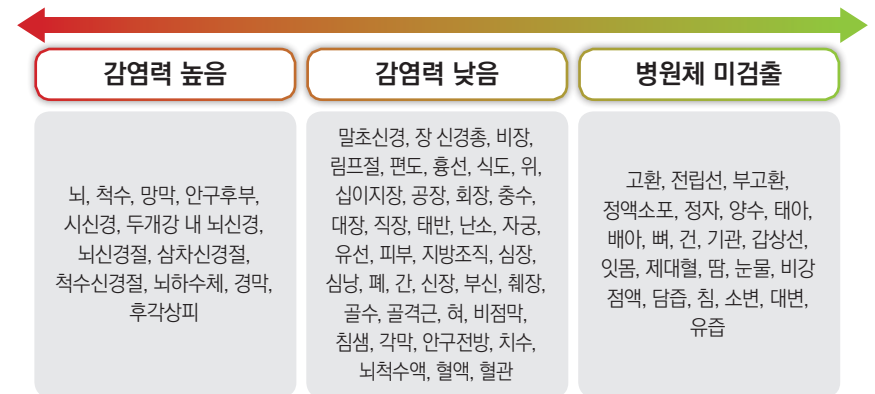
감염력 높음

뇌, 척수, 망막, 안구후부, 시신경, 두개강 내 뇌신경, 뇌신경절, 삼차신경절, 척수신경절, 뇌하수체, 경막, 후각상피

감염력 낮음

말초신경, 장 신경총, 비장, 림프절, 편도, 흉선, 식도, 위, 십이지장, 공장, 회장, 충수, 대장, 직장, 태반, 난소, 자궁, 유선, 피부, 지방조직, 심장, 심낭, 폐, 간, 신장, 부신, 췌장, 골수, 골격근, 혀, 비점막, 침샘, 각막, 안구전방, 치수, 뇌척수액, 혈액, 혈관

병원체 미검출

고환, 전립선, 부고환, 정액소포, 정자, 양수, 태아, 배아, 뼈, 건, 기관, 갑상선, 잇몸, 제대혈, 땀, 눈물, 비강 점액, 담즙, 침, 소변, 대변, 유즙